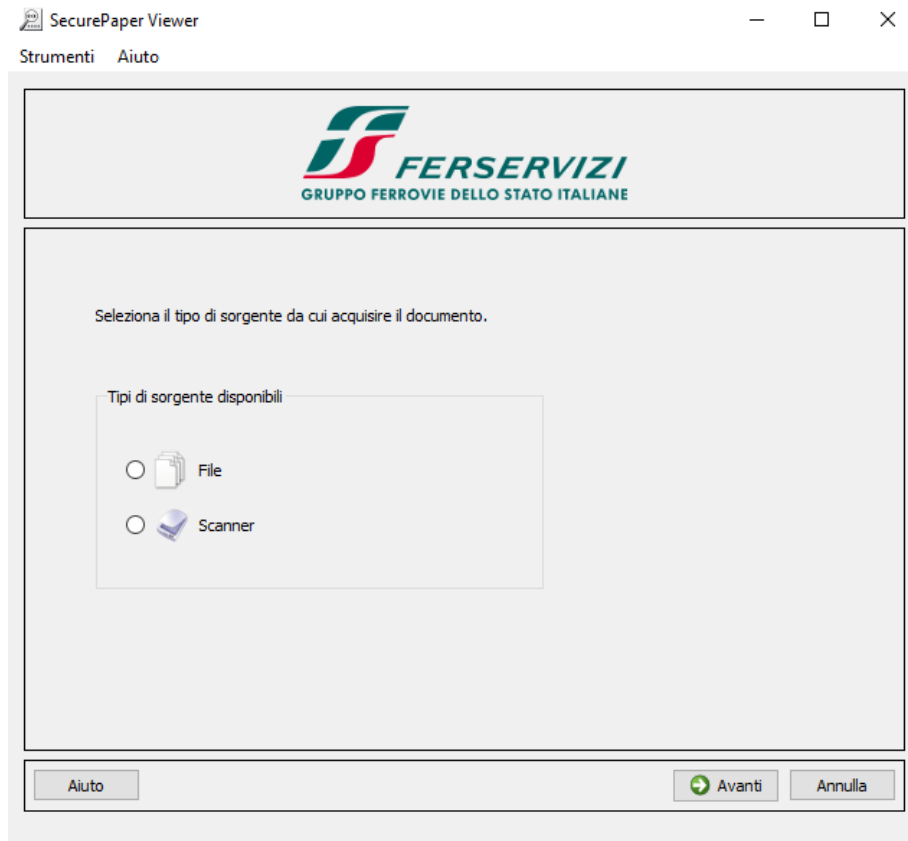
SecurePaper Viewer

Strumenti Aiuto

FERSERVIZI
GRUPPO FERROVIE DELLO STATO ITALIANE

Seleziona il tipo di sorgente da cui acquisire il documento.

Tipi di sorgente disponibili

File

Scanner

Aiuto

Avanti

Annulla